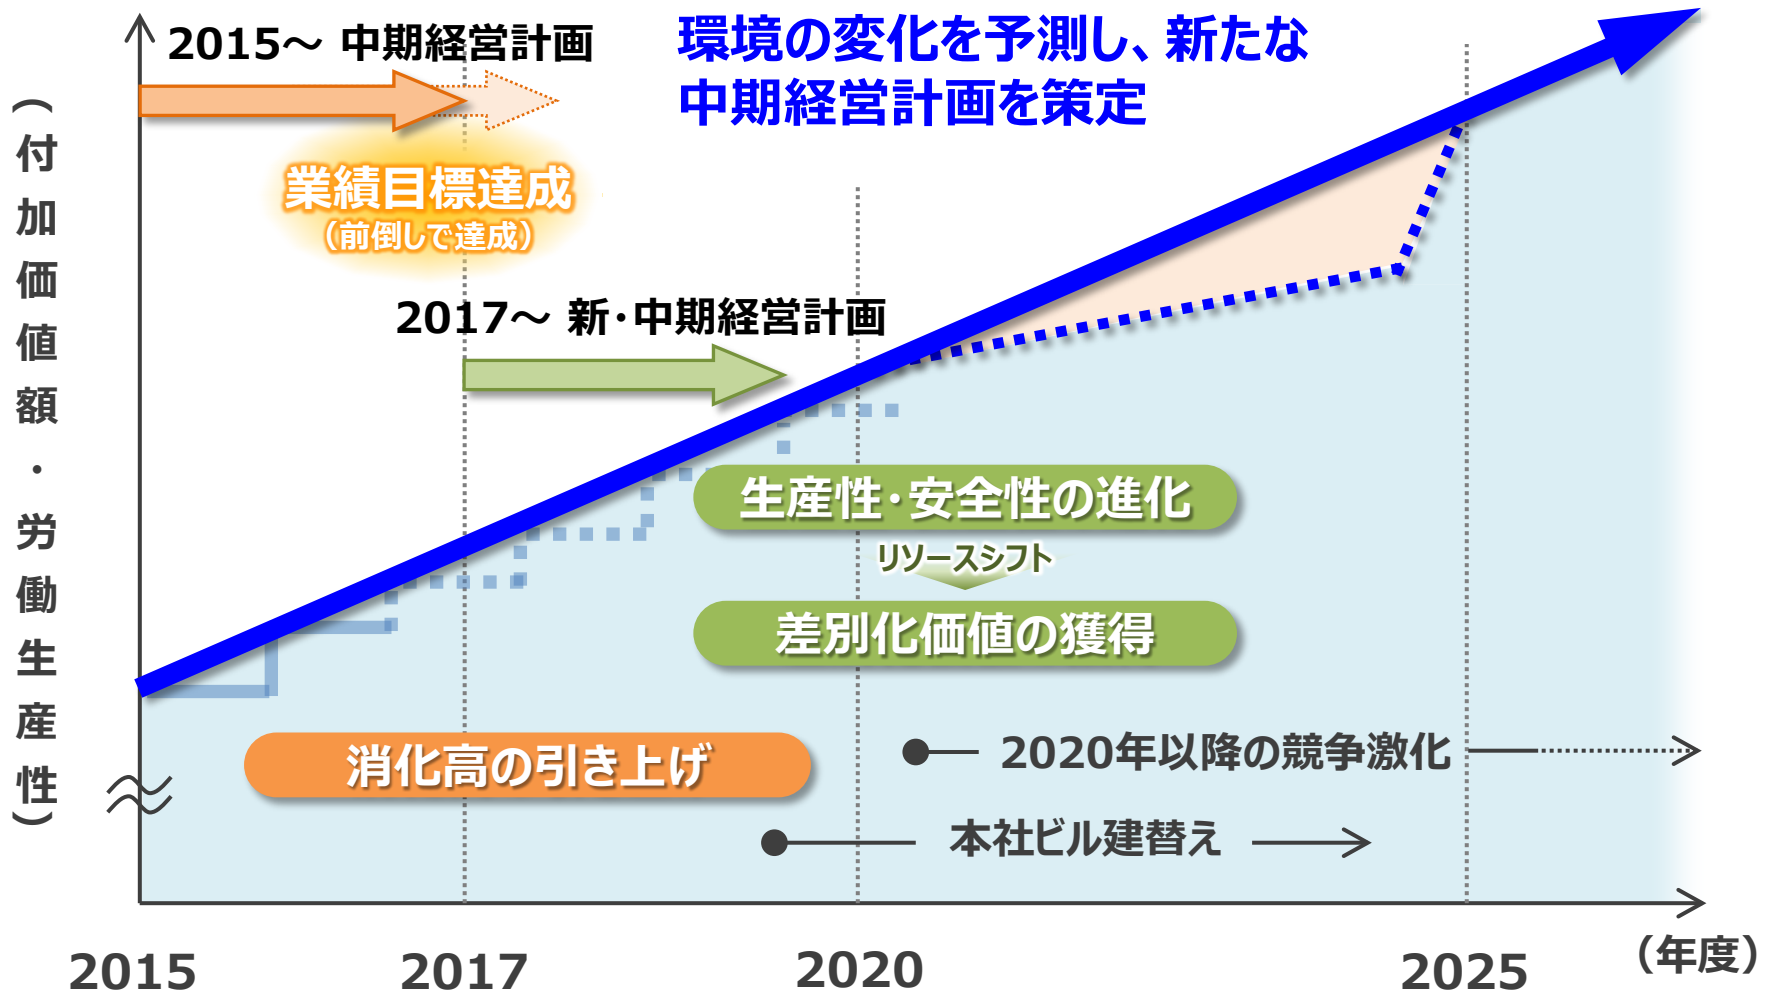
2015～ 中期経営計画

環境の変化を予測し、新たな中期経営計画を策定

（付加価値額・労働生産性）

業績目標達成
（前倒しで達成）

2017～ 新・中期経営計画

生産性・安全性の進化

リソースシフト

差別化価値の獲得

消化高の引き上げ

2020年以降の競争激化

本社ビル建替え

2015

2017

2020

2025

（年度）